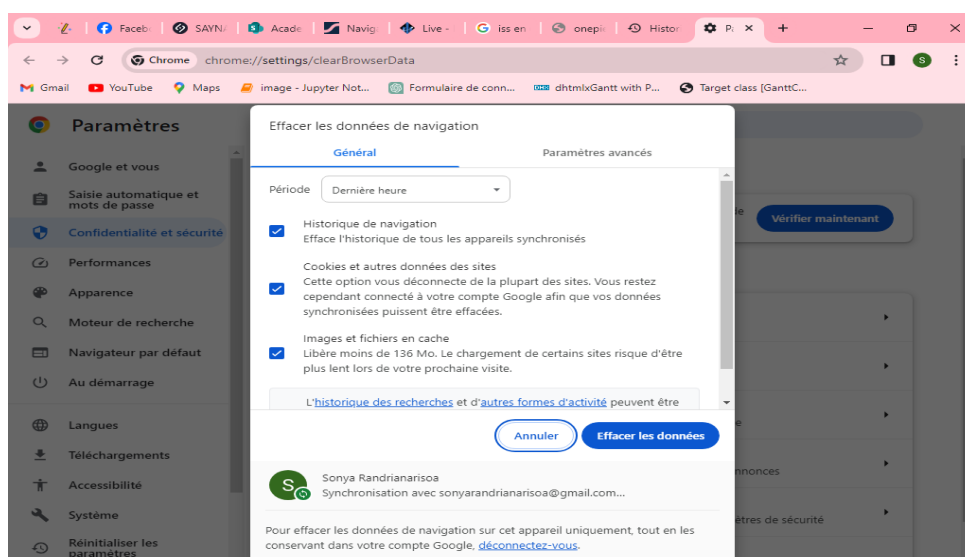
Faceb | SAYN | Acade | Navig | Live | iss en | onepi | Histor | P ×

Chrome chrome://settings/clearBrowserData

Gmail YouTube Maps image - Jupyter Not... Formulaire de conn... dhtmlxGantt with P... Target class [GanttC...

Paramètres

Google et vous
Saisie automatique et mots de passe
Confidentialité et sécurité
Performances
Apparence
Moteur de recherche
Navigateur par défaut
Au démarrage
Langues
Téléchargements
Accessibilité
Système
Réinitialiser les paramètres

Vérifier maintenant

Effacer les données de navigation

Général | Paramètres avancés

Période Dernière heure

Historique de navigation
Efface l'historique de tous les appareils synchronisés

Cookies et autres données des sites
Cette option vous déconnecte de la plupart des sites. Vous restez cependant connecté à votre compte Google afin que vos données synchronisées puissent être effacées.

Images et fichiers en cache
Libère moins de 136 Mo. Le chargement de certains sites risque d'être plus lent lors de votre prochaine visite.

L'historique des recherches et d'autres formes d'activité peuvent être

Annuler Effacer les données

Sonya Randrianarisoa
Synchronisation avec sonyarandrianarisoa@gmail.com...

Pour effacer les données de navigation sur cet appareil uniquement, tout en les conservant dans votre compte Google, déconnectez-vous.

nnonces
ètres de sécurité